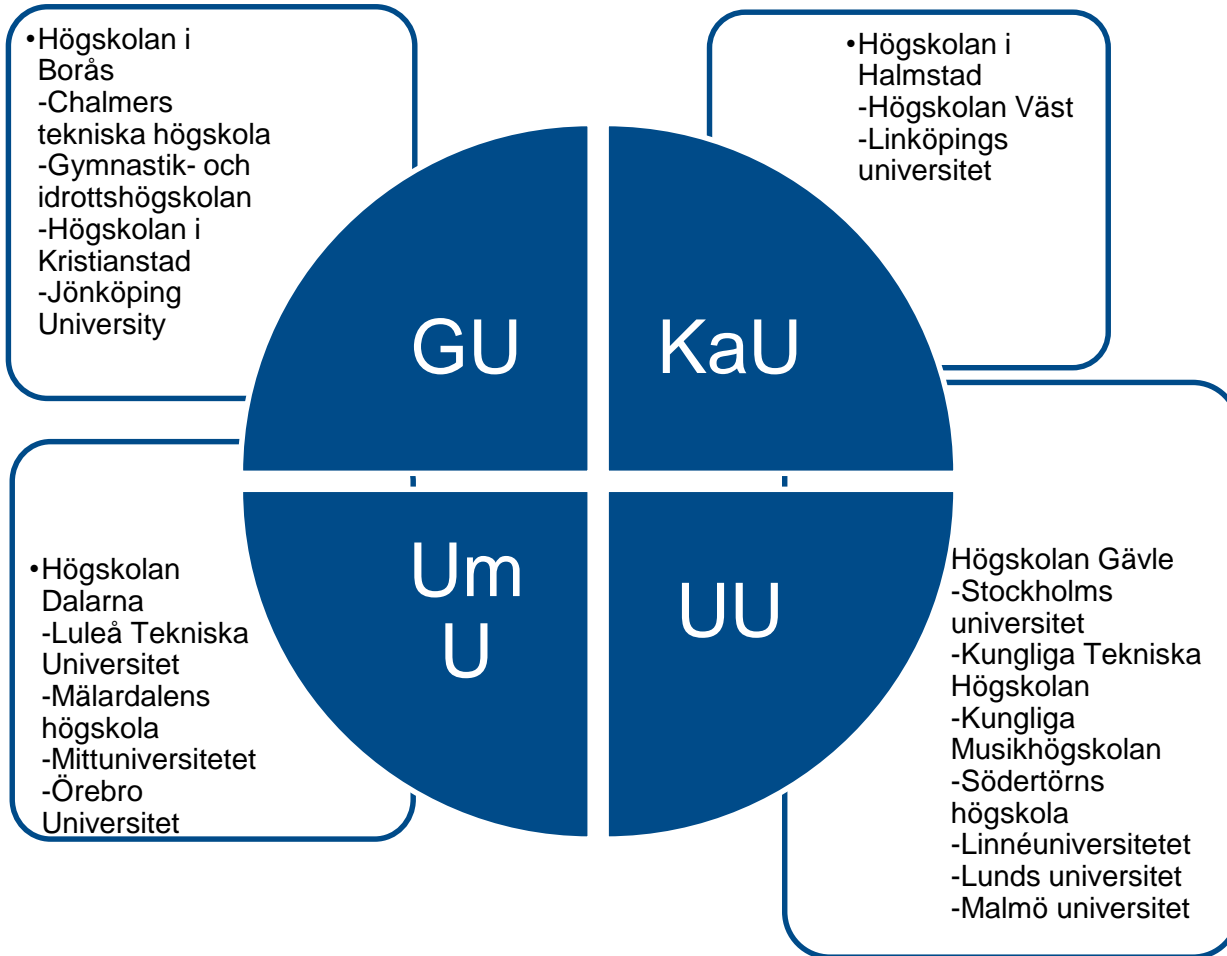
•Högskolan i Borås
-Chalmers tekniska högskola
-Gymnastik- och idrottshögskolan
-Högskolan i Kristianstad
-Jönköping University

•Högskolan i Halmstad
-Högskolan Väst
-Linköpings universitet

GU

KaU

Um U

UU

•Högskolan Dalarna
-Luleå Tekniska Universitet
-Mälardalens högskola
-Mittuniversitetet
-Örebro Universitet

Högskolan Gävle
-Stockholms universitet
-Kungliga Tekniska Högskolan
-Kungliga Musikhögskolan
-Södertörns högskola
-Linnéuniversitetet
-Lunds universitet
-Malmö universitet